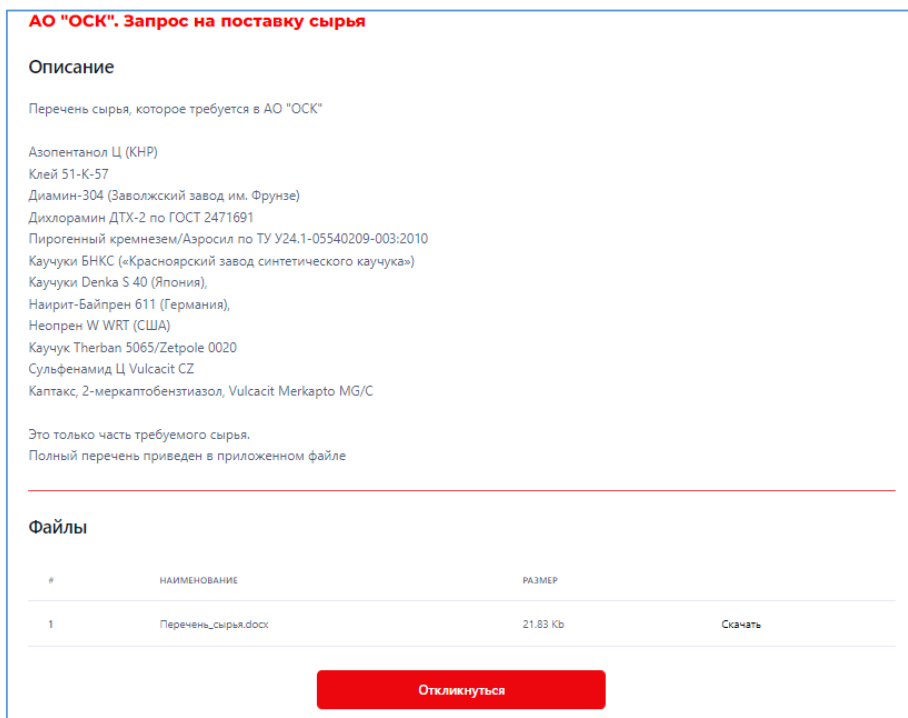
АО "ОСК". Запрос на поставку сырья

Описание

Перечень сырья, которое требуется в АО "ОСК"

Азопентанол Ц (КНР)
Клей 51-К-57
Диамин-304 (Заволжский завод им. Фрунзе)
Дихлорамин ДТХ-2 по ГОСТ 2471691
Пирогенный кремнезем/Аэросил по ТУ У24.1-05540209-003:2010
Каучуки БНКС («Красноярский завод синтетического каучука»)
Каучуки Denka S 40 (Япония),
Наирит-Байпрен 611 (Германия),
Неопрен W WRT (США)
Каучук Therban 5065/Zetpole 0020
Сульфенамид Ц Vulcacit CZ
Каптакс, 2-меркаптобензтиазол, Vulcacit Merkapto MG/C

Это только часть требуемого сырья.
Полный перечень приведен в приложенном файле

Файлы

| # | НАИМЕНОВАНИЕ | РАЗМЕР | |
|---|---|---|---|
| 1 | Перечень_сырья.docx | 21.83 Kb | Скачать |

Откликнуться